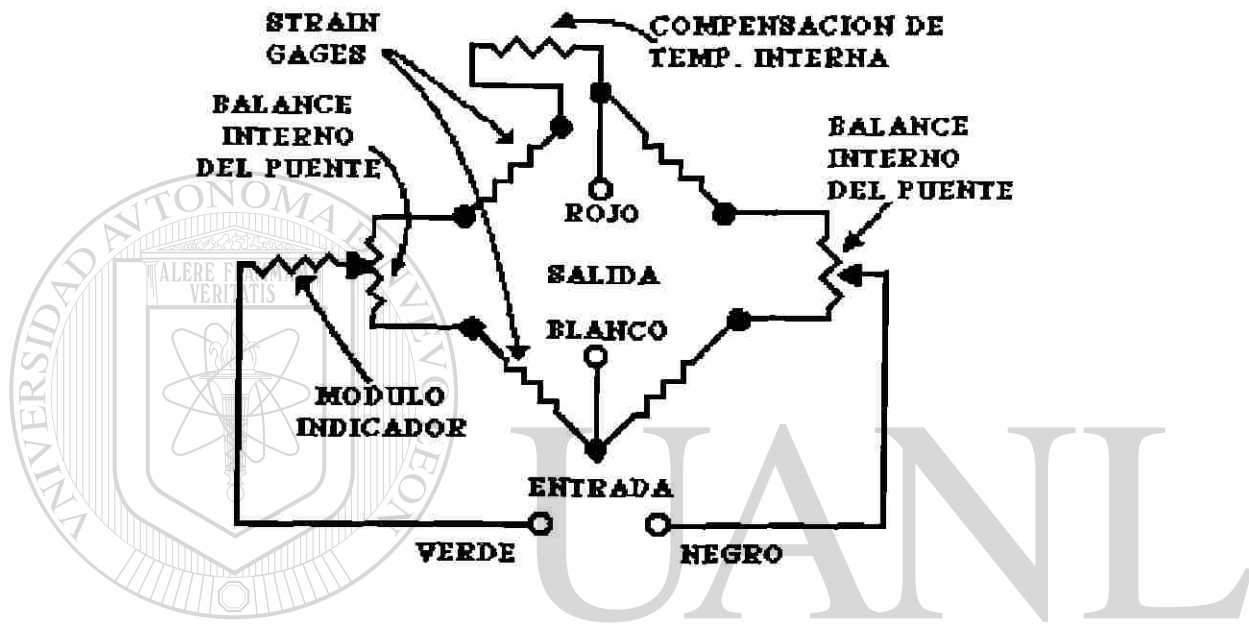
STRAIN GAGES

COMPENSACION DE TEMP. INTERNA

BALANCE INTERNO DEL PUENTE

BALANCE INTERNO DEL PUENTE

ROJO

SALIDA

BLANCO

MODULO INDICADOR

ENTRADA

VERDE

NEGRO

UNIVERSIDAD AUTONOMA DE NUEVO LEON

ALERE FLAMMAM VERITATIS

UANL